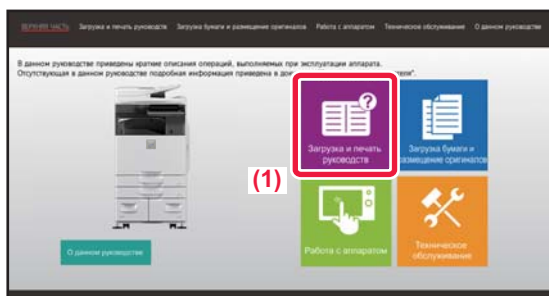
ВЕРХНЯЯ ЧАСТЬ Загрузка и печать руководств Загрузка бумаги и размещение оригиналов Работа с аппаратом Техническое обслуживание О данном руководстве

В данном руководстве приведены краткие описания операций, выполняемых при эксплуатации аппарата. Отсутствующая в данном руководстве подробная информация приведена в до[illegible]

Загрузка и печать руководств

Загрузка бумаги и размещение оригиналов

(1)

Работа с аппаратом

Техническое обслуживание

О данном руководстве